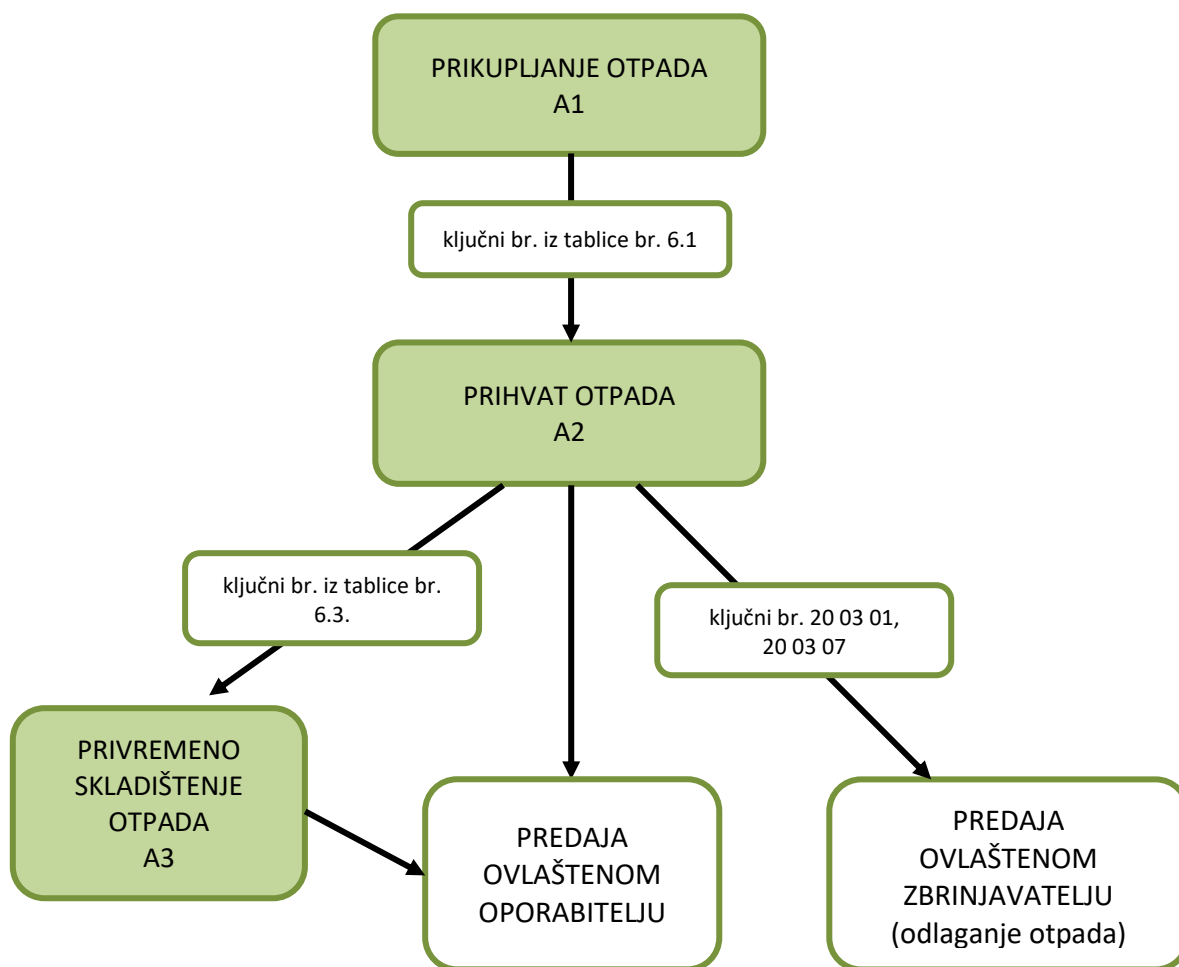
PRIKUPLJANJE OTPADA
A1

ključni br. iz tablice br. 6.1

PRIHVAT OTPADA
A2

ključni br. iz tablice br. 6.3.

ključni br. 20 03 01, 20 03 07

PRIVREMENO SKLADIŠTENJE OTPADA
A3

PREDAJA OVLAŠTENOM OPORABITELJU

PREDAJA OVLAŠTENOM ZBRINJAVATELJU (odlaganje otpada)